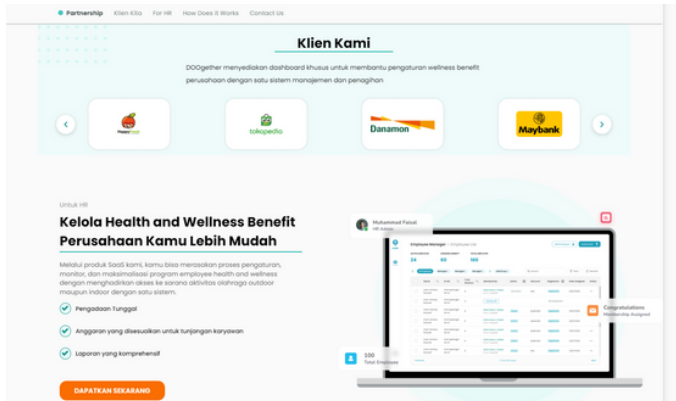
Partnership Klien Kita For HR How Does It Works Contact Us

Klien Kami

DOOgether menyediakan dashboard khusus untuk membantu pengaturan wellness benefit perusahaan dengan satu sistem manajemen dan penagihan

HappyFresh

tokopedia

Danamon

Maybank

Untuk HR

Kelola Health and Wellness Benefit Perusahaan Kamu Lebih Mudah

Melalui produk SaaS kami, kamu bisa merasakan proses pengaturan, monitor, dan maksimalisasi program employee health and wellness dengan menghadirkan akses ke sarana aktivitas olahraga outdoor maupun indoor dengan satu sistem.

Pengadaan Tunggal

Anggaran yang disesuaikan untuk tunjangan karyawan

Laporan yang komprehensif

DAPATKAN SEKARANG

Muhammad Faisal
HR Admin

Employee Manager

24 69 100

Congratulations
Membership Assigned

100
Total Employee